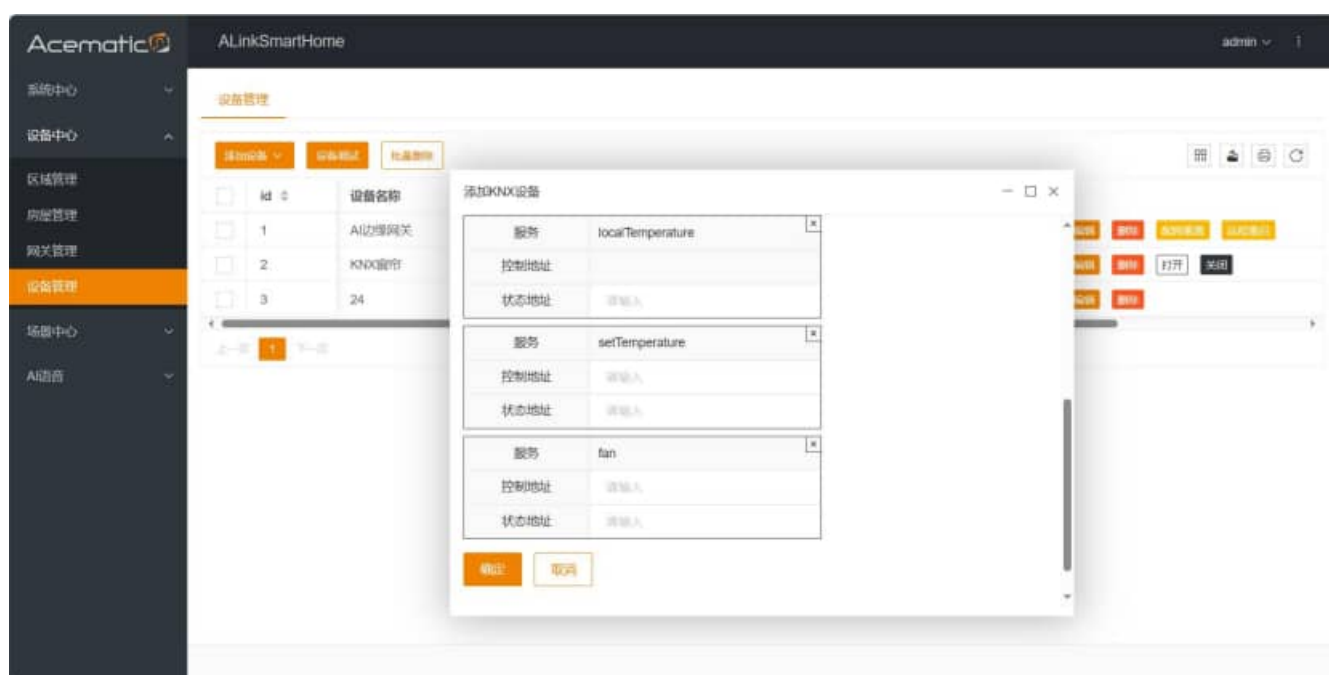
Acematic

ALinkSmartHome

admin

系统中心

设备中心

区域管理

房屋管理

网关管理

设备管理

场景中心

AI语音

设备管理

添加设备 设备测试 批量删除

| | id | 设备名称 |
|---|---|---|
| | 1 | AI边缘网关 |
| | 2 | KNX窗帘 |
| | 3 | 24 |

上一页 1 下一页

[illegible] 删除 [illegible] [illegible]

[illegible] 删除 打开 关闭

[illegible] 删除

添加KNX设备

| 服务 | localTemperature |
|---|---|
| 控制地址 | |
| 状态地址 | 请输入 |

| 服务 | setTemperature |
|---|---|
| 控制地址 | 请输入 |
| 状态地址 | 请输入 |

| 服务 | fan |
|---|---|
| 控制地址 | 请输入 |
| 状态地址 | 请输入 |

确定 取消